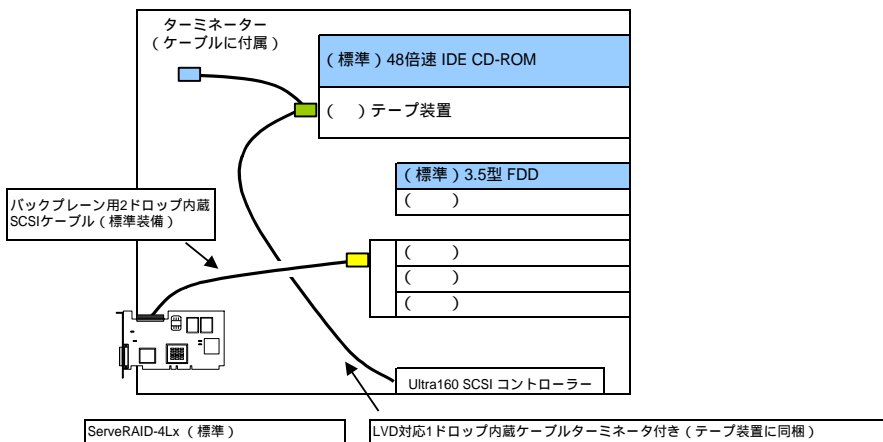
ターミネーター
（ケーブルに付属）

（標準）48倍速 IDE CD-ROM

（　）テープ装置

（標準）3.5型 FDD

（　　）

バックプレーン用2ドロップ内蔵SCSIケーブル（標準装備）

（　　）

（　　）

（　　）

Ultra160 SCSI コントローラー

ServeRAID-4Lx （標準）

LVD対応1ドロップ内蔵ケーブルターミネータ付き（テープ装置に同梱）